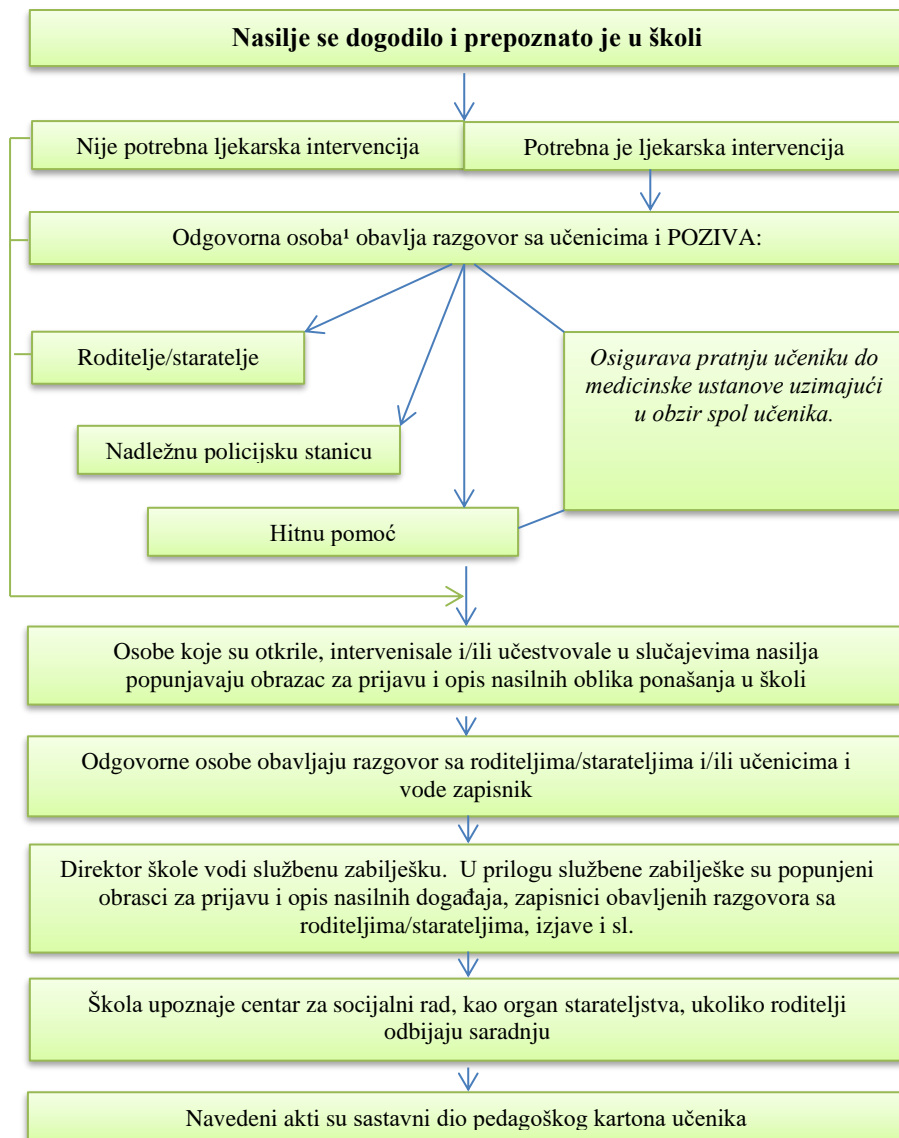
Nasilje se dogodilo i prepoznato je u školi

Nije potrebna ljekarska intervencija

Potrebna je ljekarska intervencija

Odgovorna osoba¹ obavlja razgovor sa učenicima i POZIVA:

Roditelje/staratelje

Osigurava pratnju učeniku do medicinske ustanove uzimajući u obzir spol učenika.

Nadležnu policijsku stanicu

Hitnu pomoć

Osobe koje su otkrile, intervenisale i/ili učestvovale u slučajevima nasilja popunjavaju obrazac za prijavu i opis nasilnih oblika ponašanja u školi

Odgovorne osobe obavljaju razgovor sa roditeljima/starateljima i/ili učenicima i vode zapisnik

Direktor škole vodi službenu zabilješku. U prilogu službene zabilješke su popunjeni obrasci za prijavu i opis nasilnih događaja, zapisnici obavljenih razgovora sa roditeljima/starateljima, izjave i sl.

Škola upoznaje centar za socijalni rad, kao organ starateljstva, ukoliko roditelji odbijaju saradnju

Navedeni akti su sastavni dio pedagoškog kartona učenika